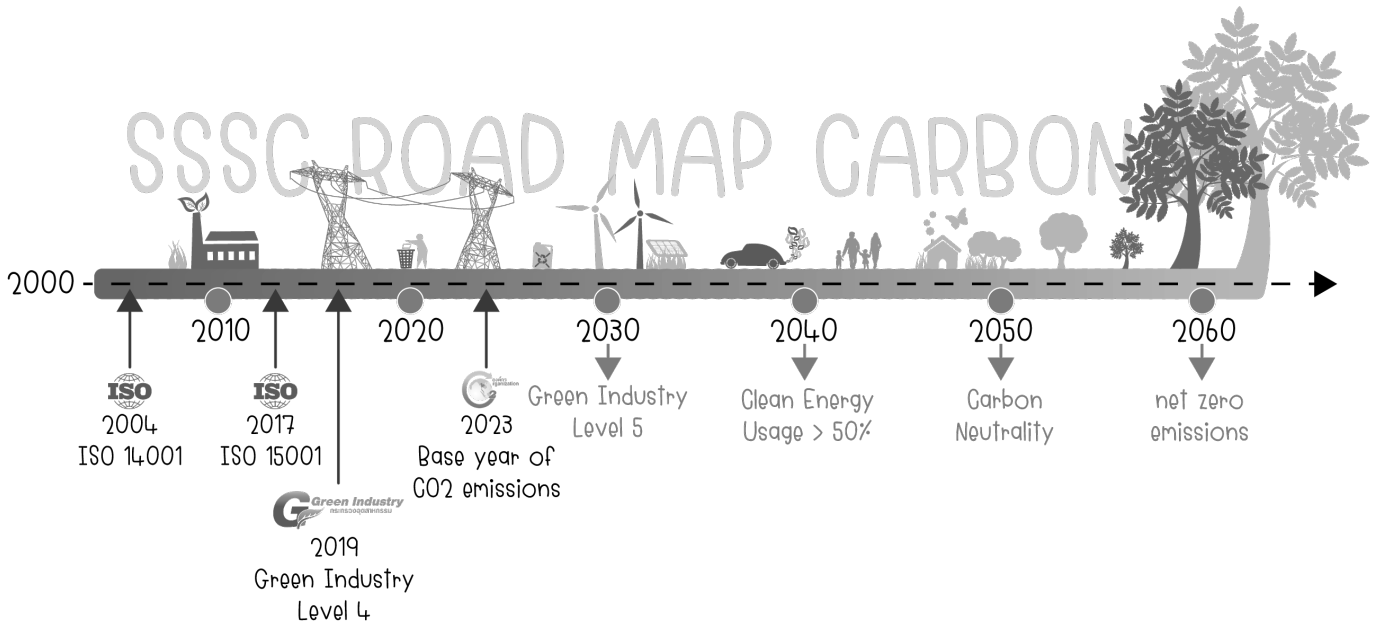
SSSC ROAD MAP CARBON

2000

2010

2020

2030

2040

2050

2060

ISO
2004
ISO 14001

ISO
2017
ISO 15001

Green Industry
กระทรวงอุตสาหกรรม
2019
Green Industry
Level 4

2023
Base year of
CO2 emissions

Green Industry
Level 5

Clean Energy
Usage > 50%

Carbon
Neutrality

net zero
emissions